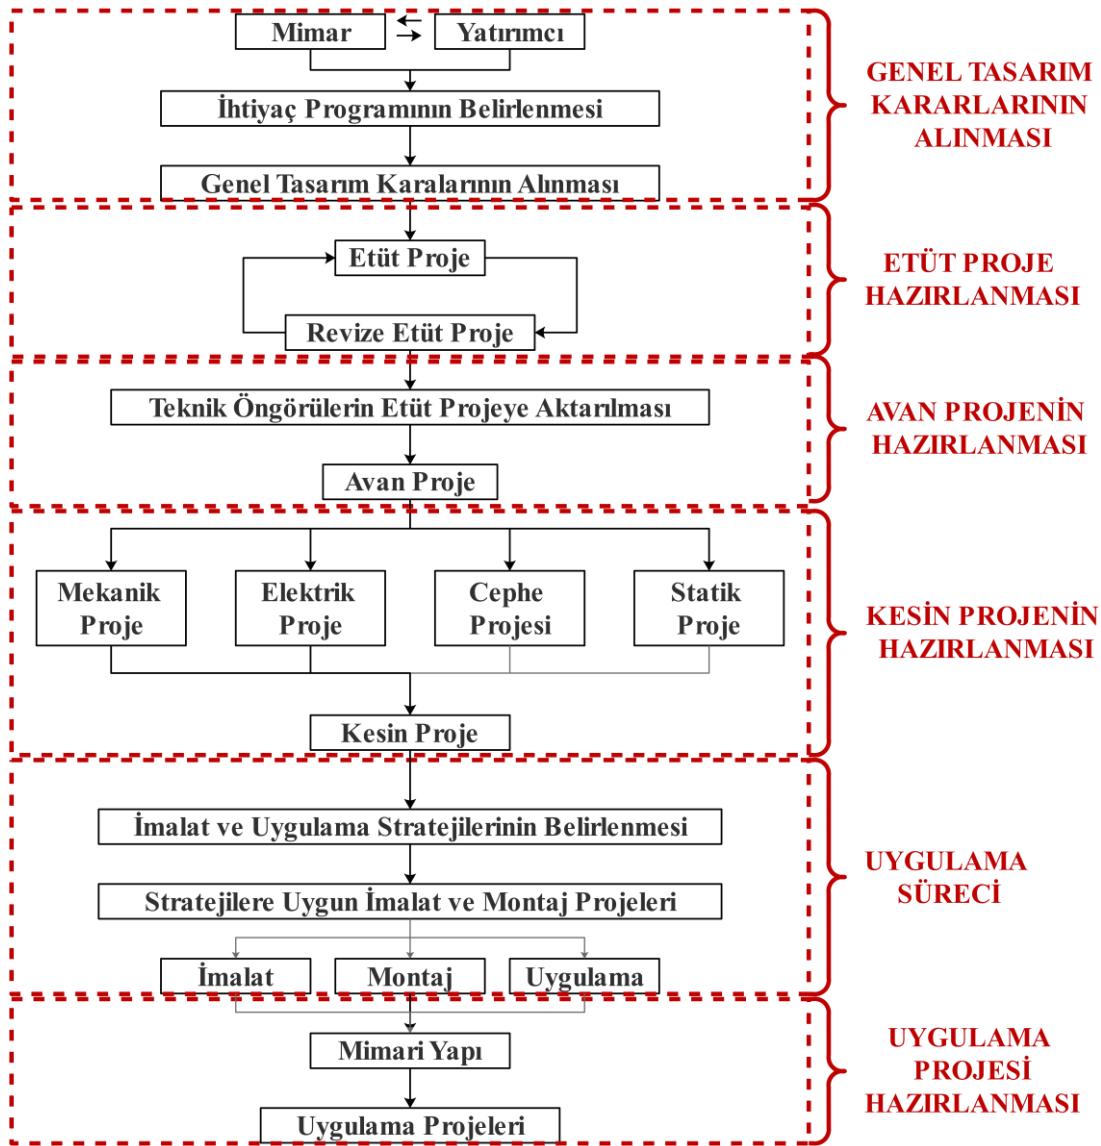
Mimar

Yatırımcı

İhtiyaç Programının Belirlenmesi

Genel Tasarım Karalarının Alınması

GENEL TASARIM KARARLARININ ALINMASI

Etüt Proje

Revize Etüt Proje

ETÜT PROJE HAZIRLANMASI

Teknik Öngörülerin Etüt Projeye Aktarılması

Avan Proje

AVAN PROJENİN HAZIRLANMASI

Mekanik Proje

Elektrik Proje

Cephe Projesi

Statik Proje

Kesin Proje

KESİN PROJENİN HAZIRLANMASI

İmalat ve Uygulama Stratejilerinin Belirlenmesi

Stratejilere Uygun İmalat ve Montaj Projeleri

İmalat

Montaj

Uygulama

UYGULAMA SÜRECİ

Mimari Yapı

Uygulama Projeleri

UYGULAMA PROJESİ HAZIRLANMASI